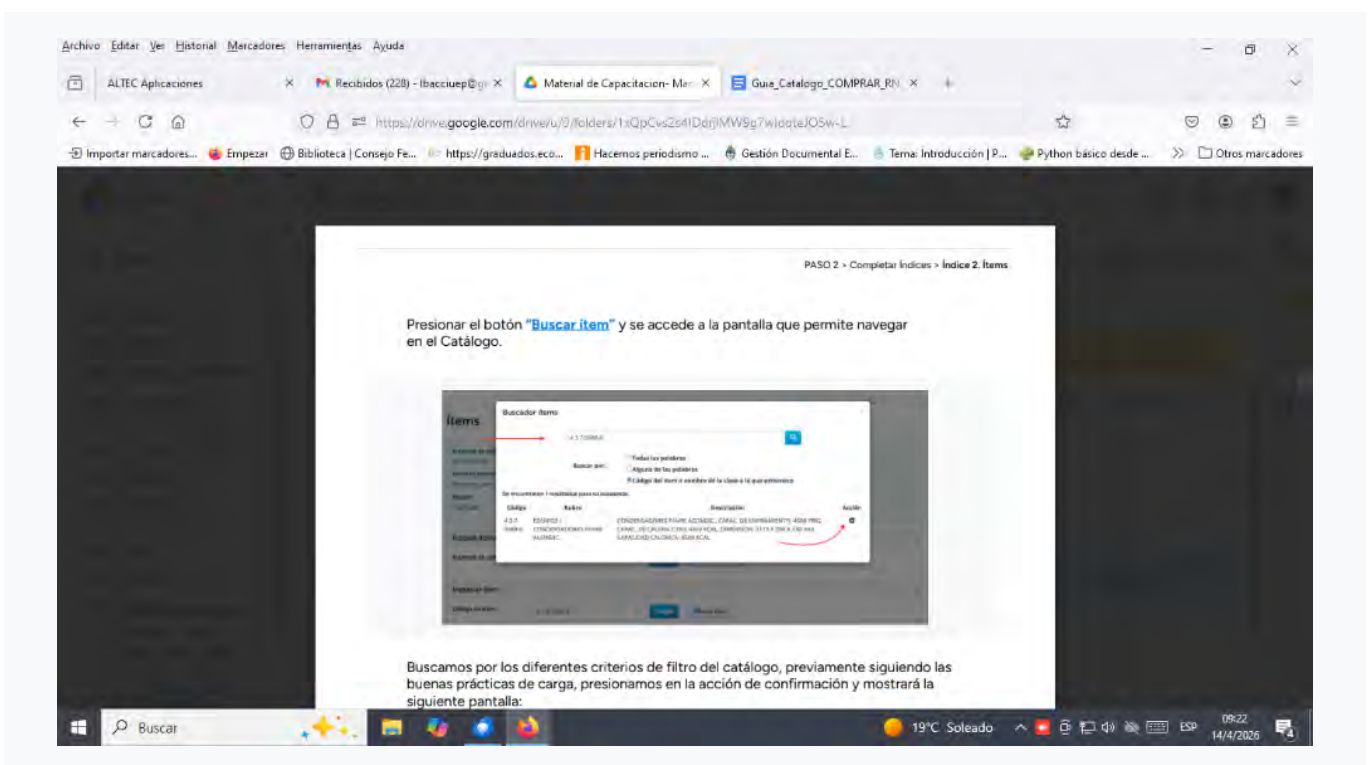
Archivo Editar Ver Historial Marcadores Herramientas Ayuda

ALTEC Aplicaciones ×
Recibidos (228) - lbacciuep@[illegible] ×
Material de Capacitacion- Ma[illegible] ×
Guia_Catalogo_COMPRAR_RN ×
+

https://drive.google.com/drive/u/0/folders/1xQpCvs2s4lDdrjMW9g7wldqteJO5w-L

Importar marcadores... Empezar Biblioteca | Consejo Fe... https://graduados.eco... Hacemos periodismo ... Gestión Documental E... Tema: Introducción | P... Python básico desde ... Otros marcadores

PASO 2 > Completar índices > Índice 2. Ítems

Presionar el botón "Buscar ítem" y se accede a la pantalla que permite navegar en el Catálogo.

Ítems

Buscador ítems

Buscar por:
Todas las palabras
Alguna de las palabras
Código del ítem o nombre de la clase a la que pertenece

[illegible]

| Código | Rubro | Descripción | Acción |
|---|---|---|---|
| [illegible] | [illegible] | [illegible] | |

Buscamos por los diferentes criterios de filtro del catálogo, previamente siguiendo las buenas prácticas de carga, presionamos en la acción de confirmación y mostrará la siguiente pantalla:

Buscar

19°C Soleado ESP 09:22 14/4/2026